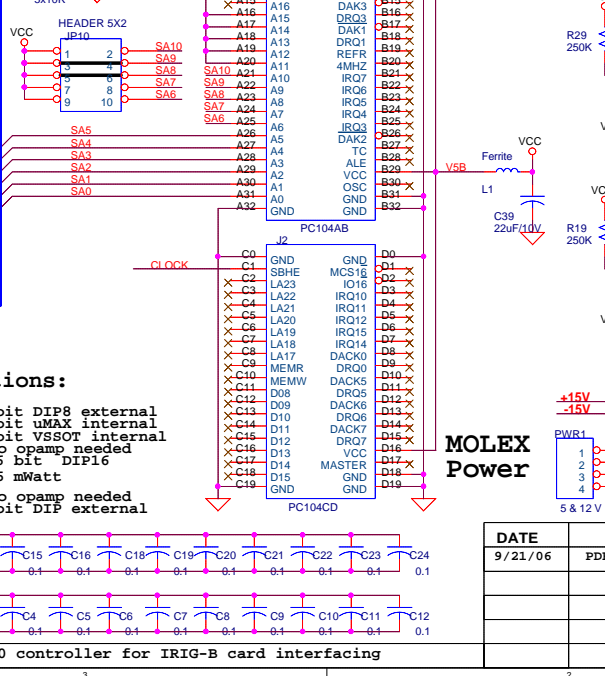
5x10K
HEADER 5X2
VCC
JP10
1 2
3 4
5 6
7 8
9 10
SA10
SA9
SA8
SA7
SA6
SA10
SA9
SA8
SA7
SA6
SA5
SA4
SA3
SA2
SA1
SA0
A15 A16 A17 A18 A19 A20 A21 A22 A23 A24 A25 A26 A27 A28 A29 A30 A31 A32
A16 A15 A14 A13 A12 A11 A10 A9 A8 A7 A6 A5 A4 A3 A2 A1 A0 GND
DAK3 DRQ3 DAK1 DRQ1 REFR 4MHZ IRQ7 IRQ6 IRQ5 IRQ4 IRQ3 DAK2 TC ALE VCC OSC GND GND
B16 B17 B18 B19 B20 B21 B22 B23 B24 B25 B26 B27 B28 B29 B30 B31 B32
PC104AB
V5B
Ferrite
L1
VCC
C39
22uF/10V
R29
250K
R19
250K
J2
C0 C1 C2 C3 C4 C5 C6 C7 C8 C9 C10 C11 C12 C13 C14 C15 C16 C17 C18 C19
GND SBHE LA23 LA22 LA21 LA20 LA19 LA18 LA17 MEMR MEMW D08 D09 D10 D11 D12 D13 D14 D15 GND
GND MCS16 IO16 IRQ10 IRQ11 IRQ12 IRQ15 IRQ14 DACK0 DRQ0 DACK5 DRQ5 DACK6 DRQ6 DACK7 DRQ7 VCC MASTER GND GND
D0 D1 D2 D3 D4 D5 D6 D7 D8 D9 D10 D11 D12 D13 D14 D15 D16 D17 D18 D19
CLOCK
PC104CD
tions:
bit DIP8 external
bit uMAX internal
bit VSSOT internal
o opamp needed
6 bit DIP16
5 mWatt
o opamp needed
bit DIP external
MOLEX
Power
+15V
-15V
PWR1
1
2
3
4
5 & 12 V
C15 C16 C18 C19 C20 C21 C22 C23 C24
0.1 0.1 0.1 0.1 0.1 0.1 0.1 0.1 0.1
C4 C5 C6 C7 C8 C9 C10 C11 C12
0.1 0.1 0.1 0.1 0.1 0.1 0.1 0.1 0.1
DATE
9/21/06
PDF
0 controller for IRIG-B card interfacing
3
2